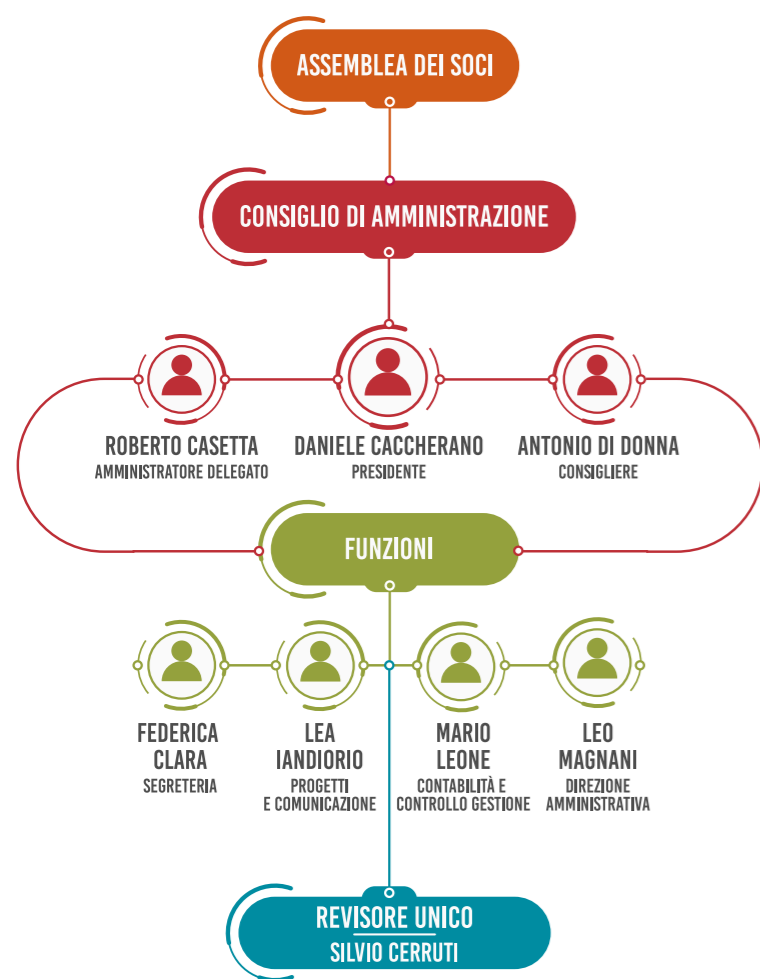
ASSEMBLEA DEI SOCI

CONSIGLIO DI AMMINISTRAZIONE

ROBERTO CASETTA
AMMINISTRATORE DELEGATO

DANIELE CACCHERANO
PRESIDENTE

ANTONIO DI DONNA
CONSIGLIERE

FUNZIONI

FEDERICA CLARA
SEGRETERIA

LEA IANDIORIO
PROGETTI E COMUNICAZIONE

MARIO LEONE
CONTABILITÀ E CONTROLLO GESTIONE

LEO MAGNANI
DIREZIONE AMMINISTRATIVA

REVISORE UNICO
SILVIO CERRUTI